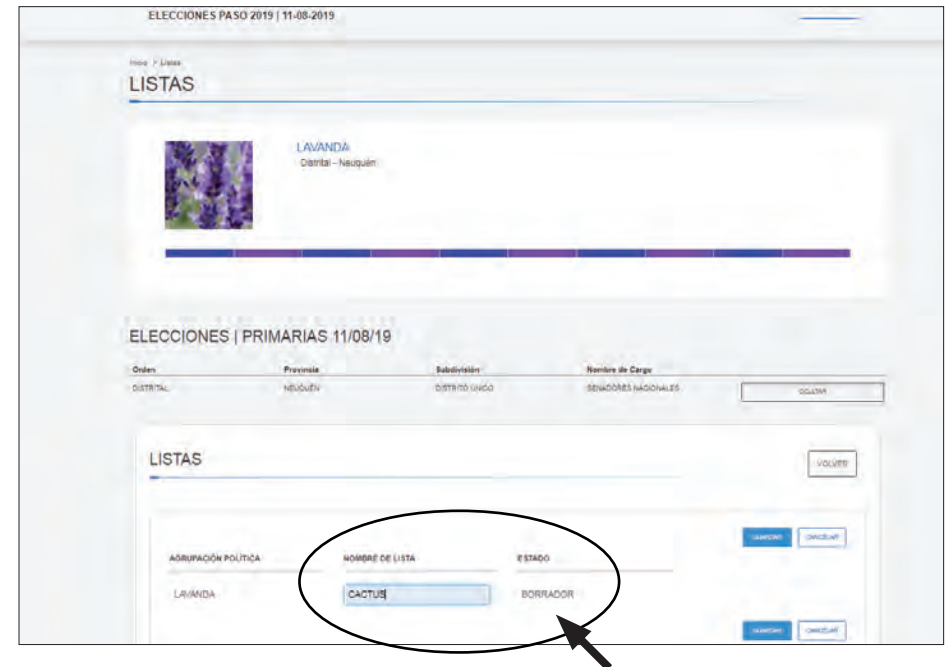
ELECCIONES PASO 2019 | 11-08-2019

Inicio / Listas

LISTAS

LAVANDA
Distrital - Neuquén

ELECCIONES | PRIMARIAS 11/08/19

| Orden | Provincia | Subdivisión | Nombre de Cargo | |
|---|---|---|---|---|
| DISTRITAL | NEUQUÉN | DISTRITO UNICO | SENADORES NACIONALES | OCULTAR |

LISTAS

VOLVER

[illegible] CANCELAR

| AGRUPACIÓN POLÍTICA | NOMBRE DE LISTA | ESTADO |
|---|---|---|
| LAVANDA | CACTUS | BORRADOR |

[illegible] CANCELAR